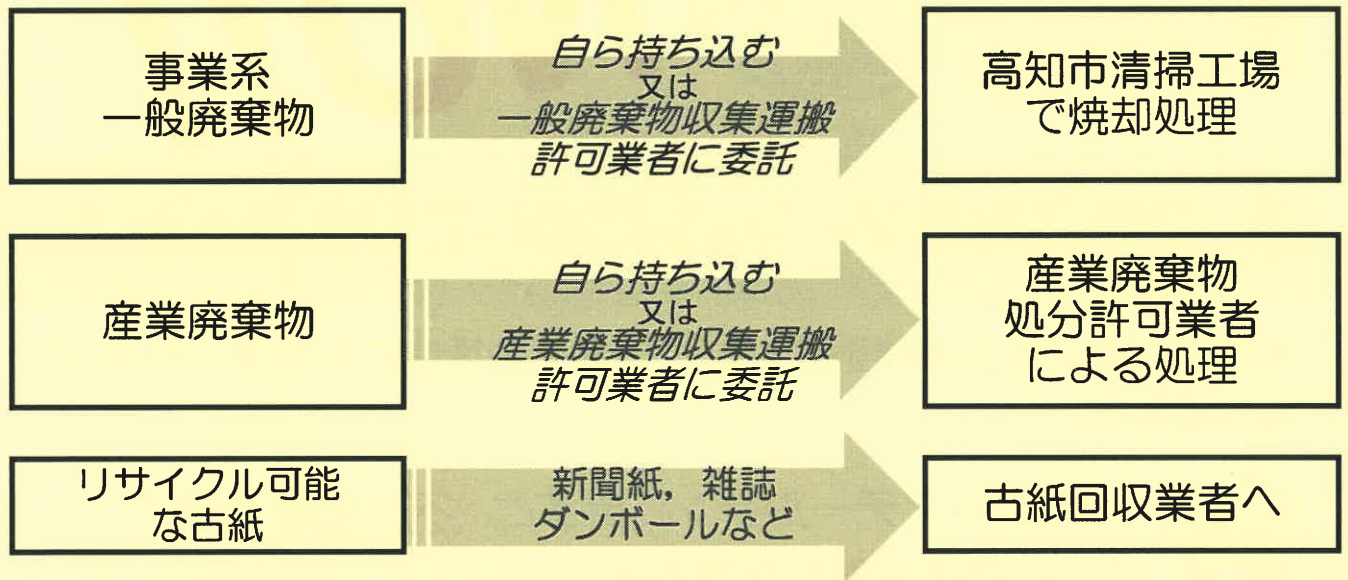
事業系
一般廃棄物

自ら持ち込む
又は
一般廃棄物収集運搬
許可業者に委託

高知市清掃工場
で焼却処理

産業廃棄物

自ら持ち込む
又は
産業廃棄物収集運搬
許可業者に委託

産業廃棄物
処分許可業者
による処理

リサイクル可能
な古紙

新聞紙，雑誌
ダンボールなど

古紙回収業者へ